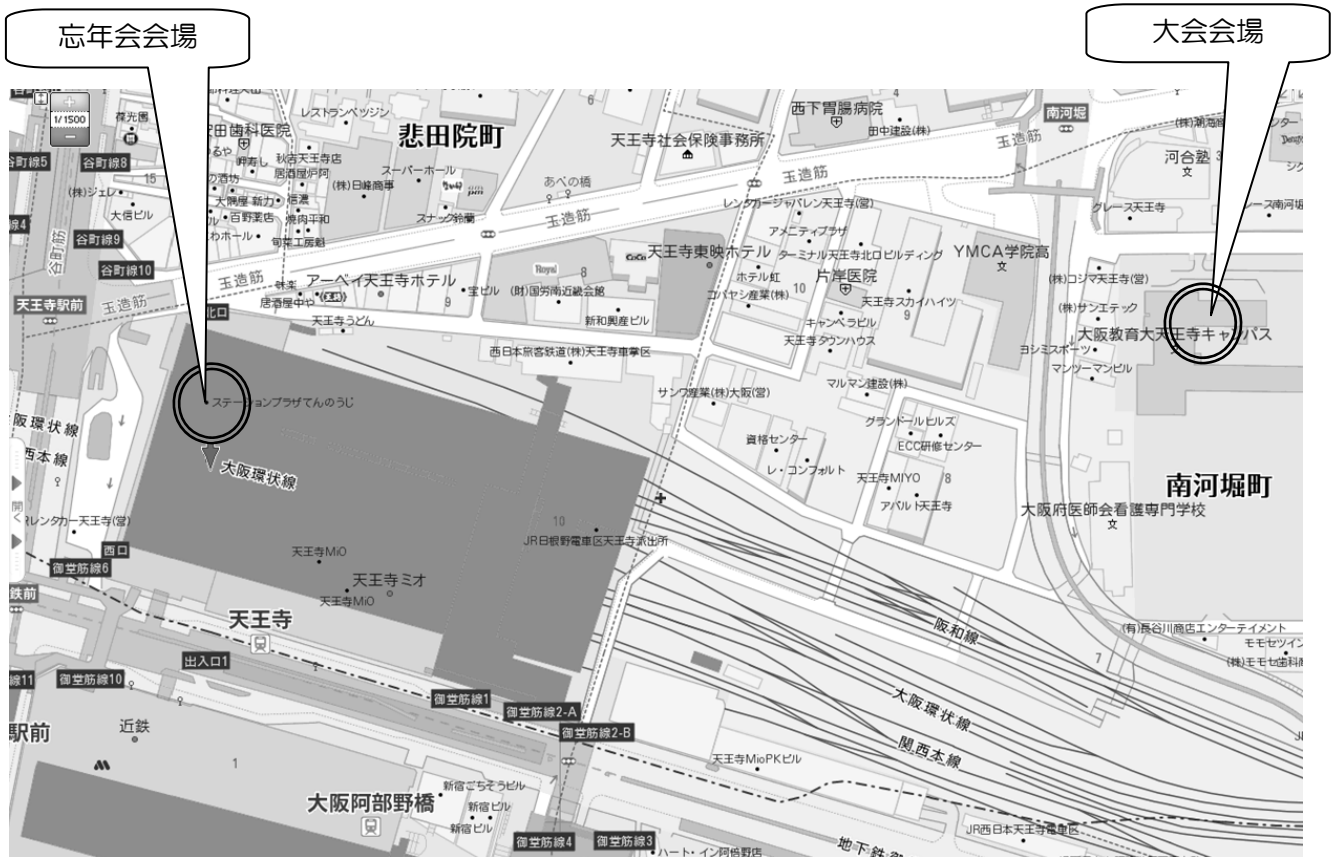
忘年会会場

大会会場

1/1500

レストランペッジン
田歯科医院
悲田院町
天王寺社会保険事務所
西下胃腸病院
田中建設(株)
南河堀
玉造筋
谷町線5
谷町線8
秋吉天王寺店
居酒屋伊呵
スーパーホール
(株)日経商事
あべの橋
玉造筋
河合塾
(株)ジェレ
大信ビル
吉野家店
焼肉平和
わホール
スナック箱
玉造筋
レンタカージャパレン天王寺(営)
アメニティプラザ
ターミナル天王寺北口ビルディング
YMCA学院高
グレース天王寺
グレース南河堀
谷町線9
谷町線10
天王寺東映ホテル
ホテル紅
片岸医院
天王寺駅前
玉造筋
アーベイ天王寺ホテル
居酒屋中や
宝ビル
(財)国労南近畿会館
コバヤシ産業(株)
天王寺スカイハイツ
(株)コジマ天王寺(営)
(株)サンエテック
北口
天王寺うどん
新和興産ビル
キャンベラビル
天王寺タウンハウス
大阪教育大天王寺キャンパス
西日本旅客鉄道(株)天王寺車掌区
ヨシミスポーツ
マンツーマンビル
マルマン建設(株)
サンワ産業(株)大阪(営)
ステーションプラザてんのうじ
阪環状線
グランドールヒルズ
ECC研修センター
資格センター
西本線
大阪環状線
レ・コンフォルト
天王寺MIYO
アバルト天王寺
南河堀町
大阪府医師会看護専門学校
レンタカー天王寺(営)
JR日根野電車区天王寺派出所
西口
御堂筋線6
天王寺MiO
天王寺ミオ
天王寺MiO
鉄前
天王寺
阪和線
(有)長谷川商店エンターテイメント
モモセツイン
(株)モモセ歯科
出入口1
線11
御堂筋線10
大阪環状線
御堂筋線1
御堂筋線2-A
駅前
近鉄
御堂筋線2-B
関西本線
天王寺MioPKビル
新宿ごちそうビル
新宿ビル
大阪阿部野橋
新宿ビル
御堂筋線4
御堂筋線3
ハート・イン阿倍野店
地下鉄
JR西日本天王寺電車区